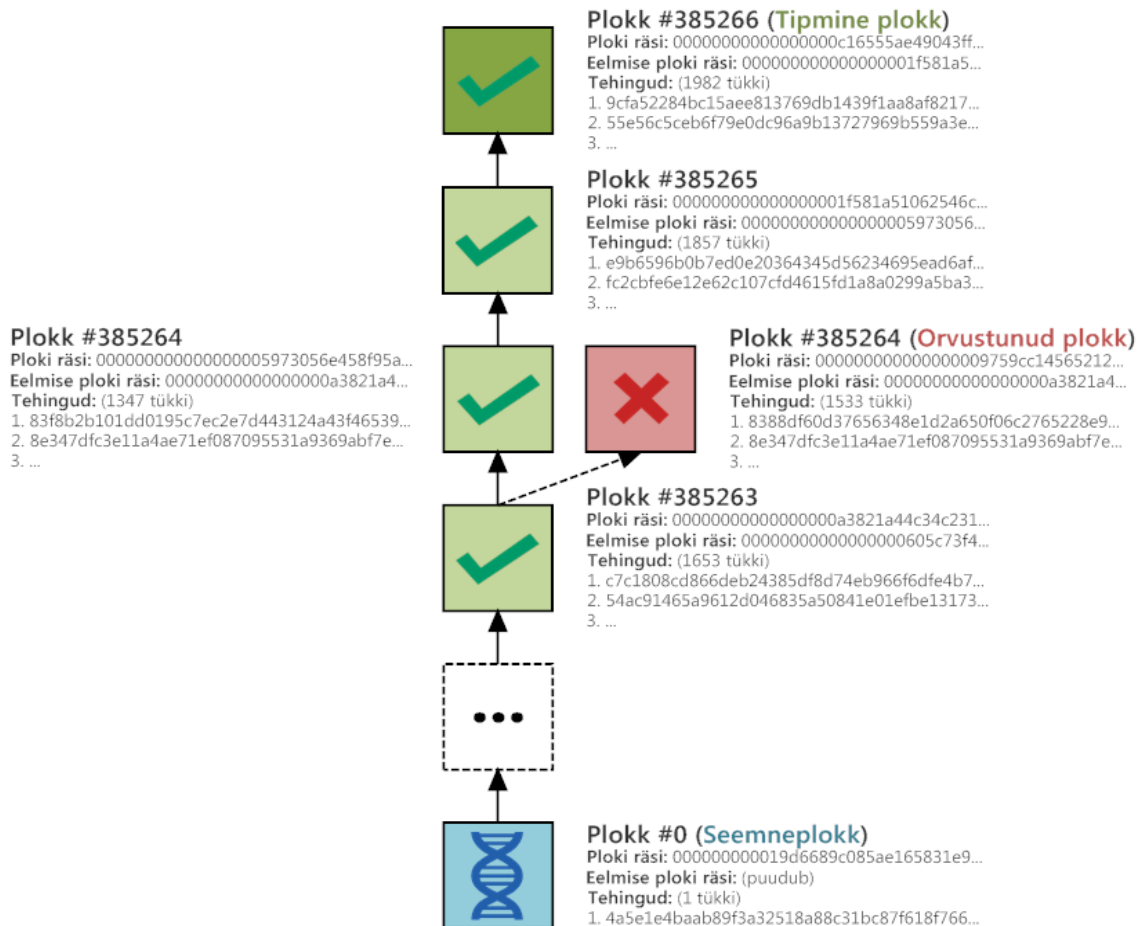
Plokk #385266 (Tipmine plokk)
Ploki räsi: 0000000000000000c16555ae49043ff...
Eelmise ploki räsi: 00000000000000001f581a5...
Tehingud: (1982 tükki)
1. 9cfa52284bc15aee813769db1439f1aa8af8217...
2. 55e56c5ceb6f79e0dc96a9b13727969b559a3e...
3. ...

Plokk #385265
Ploki räsi: 00000000000000001f581a51062546c...
Eelmise ploki räsi: 0000000000000000005973056...
Tehingud: (1857 tükki)
1. e9b6596b0b7ed0e20364345d56234695ead6af...
2. fc2cbfe6e12e62c107cfd4615fd1a8a0299a5ba3...
3. ...

Plokk #385264
Ploki räsi: 0000000000000000005973056e458f95a...
Eelmise ploki räsi: 0000000000000000a3821a4...
Tehingud: (1347 tükki)
1. 83f8b2b101dd0195c7ec2e7d443124a43f46539...
2. 8e347dfc3e11a4ae71ef087095531a9369abf7e...
3. ...

Plokk #385264 (Orvustunud plokk)
Ploki räsi: 0000000000000000009759cc14565212...
Eelmise ploki räsi: 0000000000000000a3821a4...
Tehingud: (1533 tükki)
1. 8388df60d37656348e1d2a650f06c2765228e9...
2. 8e347dfc3e11a4ae71ef087095531a9369abf7e...
3. ...

Plokk #385263
Ploki räsi: 0000000000000000a3821a44c34c231...
Eelmise ploki räsi: 0000000000000000605c73f4...
Tehingud: (1653 tükki)
1. c7c1808cd866deb24385df8d74eb966f6dfe4b7...
2. 54ac91465a9612d046835a50841e01efbe13173...
3. ...

Plokk #0 (Seemneplokk)
Ploki räsi: 000000000019d6689c085ae165831e9...
Eelmise ploki räsi: (puudub)
Tehingud: (1 tükki)
1. 4a5e1e4baab89f3a32518a88c31bc87f618f766...